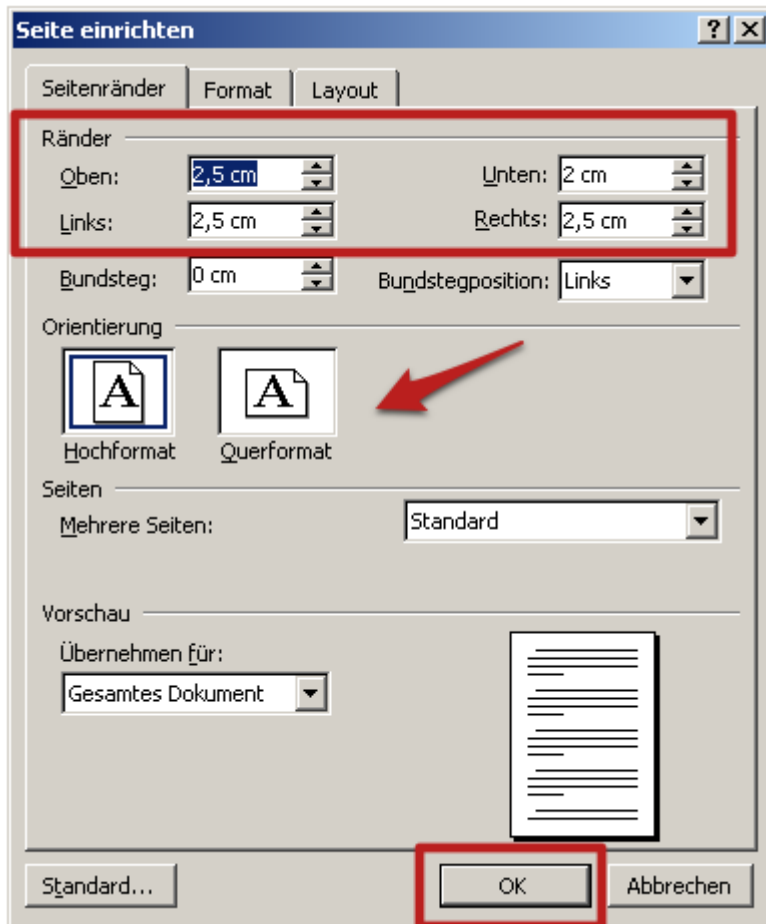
Seite einrichten

?

X

Seitenränder

Format

Layout

Ränder

Oben: 2,5 cm

Unten: 2 cm

Links: 2,5 cm

Rechts: 2,5 cm

Bundsteg: 0 cm

Bundstegposition: Links

Orientierung

A

A

Hochformat

Querformat

Seiten

Mehrere Seiten:

Standard

Vorschau

Übernehmen für:

Gesamtes Dokument

Standard...

OK

Abbrechen